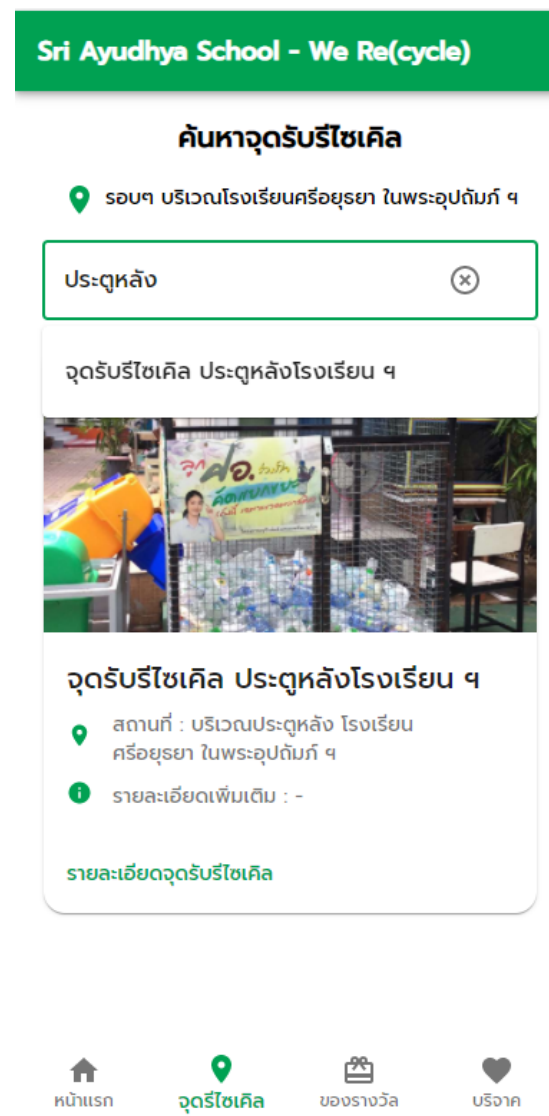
Sri Ayudhya School - We Re(cycle)

ค้นหาจุดรับรีไซเคิล

รอบๆ บริเวณโรงเรียนศรีอยุธยา ในพระอุปถัมภ์ ฯ

ประตูหลัง

จุดรับรีไซเคิล ประตูหลังโรงเรียน ฯ

จุดรับรีไซเคิล ประตูหลังโรงเรียน ฯ

สถานที่ : บริเวณประตูหลัง โรงเรียนศรีอยุธยา ในพระอุปถัมภ์ ฯ

รายละเอียดเพิ่มเติม : -

รายละเอียดจุดรับรีไซเคิล

หน้าแรก
จุดรีไซเคิล
ของรางวัล
บริจาค